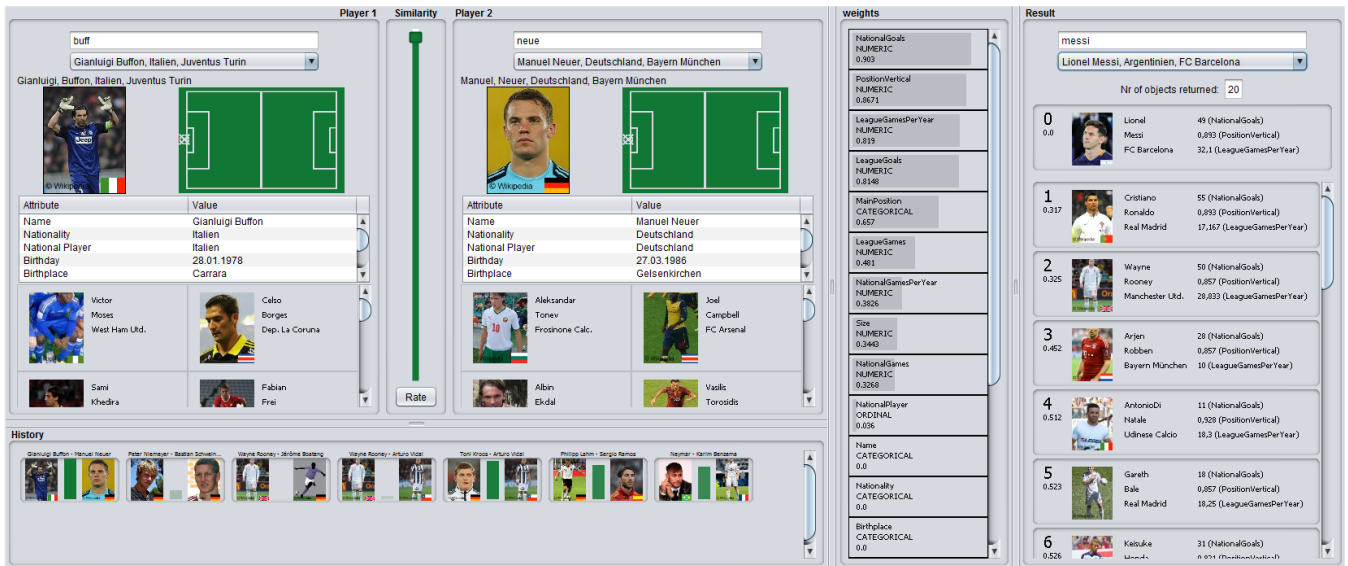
Player 1

buff

Gianluigi Buffon, Italien, Juventus Turin

Gianluigi, Buffon, Italien, Juventus Turin

© Wikipedia

| Attribute | Value |
|---|---|
| Name | Gianluigi Buffon |
| Nationality | Italien |
| National Player | Italien |
| Birthday | 28.01.1978 |
| Birthplace | Carrara |

Victor Moses West Ham Utd.

Celso Borges Dep. La Coruna

Sami Khedira

Fabian Frei

Similarity

Rate

Player 2

neue

Manuel Neuer, Deutschland, Bayern München

Manuel, Neuer, Deutschland, Bayern München

© Wikipedia

| Attribute | Value |
|---|---|
| Name | Manuel Neuer |
| Nationality | Deutschland |
| National Player | Deutschland |
| Birthday | 27.03.1986 |
| Birthplace | Gelsenkirchen |

Aleksandar Tonev Frosinone Calc.

Joel Campbell FC Arsenal

Albin Ekdal

Vasilis Torosidis

weights

NationalGoals NUMERIC 0.903

PositionVertical NUMERIC 0.8671

LeagueGamesPerYear NUMERIC 0.819

LeagueGoals NUMERIC 0.8148

MainPosition CATEGORICAL 0.657

LeagueGames NUMERIC 0.481

NationalGamesPerYear NUMERIC 0.3826

Size NUMERIC 0.3443

NationalGames NUMERIC 0.3268

NationalPlayer ORDINAL 0.036

Name CATEGORICAL 0.0

Nationality CATEGORICAL 0.0

Birthplace CATEGORICAL 0.0

Result

messi

Lionel Messi, Argentinien, FC Barcelona

Nr of objects returned: 20

0 0.0 Lionel Messi FC Barcelona 49 (NationalGoals) 0,893 (PositionVertical) 32,1 (LeagueGamesPerYear)

1 0.317 Cristiano Ronaldo Real Madrid 55 (NationalGoals) 0,893 (PositionVertical) 17,167 (LeagueGamesPerYear)

2 0.325 Wayne Rooney Manchester Utd. 50 (NationalGoals) 0,857 (PositionVertical) 28,833 (LeagueGamesPerYear)

3 0.452 Arjen Robben Bayern München 28 (NationalGoals) 0,857 (PositionVertical) 10 (LeagueGamesPerYear)

4 0.512 AntonioDi Natale Udinese Calcio 11 (NationalGoals) 0,928 (PositionVertical) 18,3 (LeagueGamesPerYear)

5 0.523 Gareth Bale Real Madrid 18 (NationalGoals) 0,857 (PositionVertical) 18,25 (LeagueGamesPerYear)

6 0.526 Keisuke Honda 31 (NationalGoals) 0,821 (PositionVertical)

History

Gianluigi Buffon - Manuel Neuer

Peter Niemeyer - Bastian Schwein...

Wayne Rooney - Jérôme Boateng

Wayne Rooney - Arturo Vidal

Toni Kroos - Arturo Vidal

Philipp Lahm - Sergio Ramos

Neymar - Karim Benzema